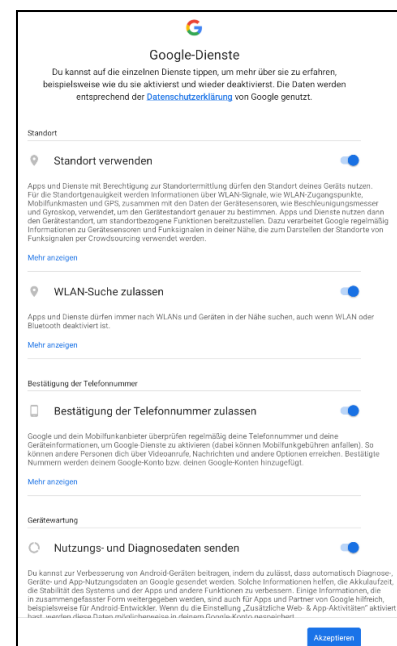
Google-Dienste

Du kannst auf die einzelnen Dienste tippen, um mehr über sie zu erfahren, beispielsweise wie du sie aktivierst und wieder deaktivierst. Die Daten werden entsprechend der Datenschutzerklärung von Google genutzt.

Standort

Standort verwenden

Apps und Dienste mit Berechtigung zur Standortermittlung dürfen den Standort deines Geräts nutzen. Für die Standortgenauigkeit werden Informationen über WLAN-Signale, wie WLAN-Zugangspunkte, Mobilfunkmasten und GPS, zusammen mit den Daten der Gerätesensoren, wie Beschleunigungsmesser und Gyroskop, verwendet, um den Gerätestandort genauer zu bestimmen. Apps und Dienste nutzen dann den Gerätestandort, um standortbezogene Funktionen bereitzustellen. Dazu verarbeitet Google regelmäßig Informationen zu Gerätesensoren und Funksignalen in deiner Nähe, die zum Darstellen der Standorte von Funksignalen per Crowdsourcing verwendet werden.

Mehr anzeigen

WLAN-Suche zulassen

Apps und Dienste dürfen immer nach WLANs und Geräten in der Nähe suchen, auch wenn WLAN oder Bluetooth deaktiviert ist.

Mehr anzeigen

Bestätigung der Telefonnummer

Bestätigung der Telefonnummer zulassen

Google und dein Mobilfunkanbieter überprüfen regelmäßig deine Telefonnummer und deine Geräteinformationen, um Google Dienste zu aktivieren (dabei können Mobilfunkgebühren anfallen). So können andere Personen dich über Videoanrufe, Nachrichten und andere Optionen erreichen. Bestätigte Nummern werden deinem Google-Konto bzw. deinen Google-Konten hinzugefügt.

Mehr anzeigen

Gerätewartung

Nutzungs- und Diagnosedaten senden

Du kannst zur Verbesserung von Android-Geräten beitragen, indem du zulässt, dass automatisch Diagnose-, Geräte- und App-Nutzungsdaten an Google gesendet werden. Solche Informationen helfen, die Akkulaufzeit, die Stabilität des Systems und der Apps und andere Funktionen zu verbessern. Einige Informationen, die in zusammengefasster Form weitergegeben werden, sind auch für Apps und Partner von Google hilfreich, beispielsweise für Android-Entwickler. Wenn du die Einstellung „Zusätzliche Web- & App-Aktivitäten" aktiviert hast, werden diese Daten möglicherweise in deinem Google-Konto gespeichert.

Akzeptieren